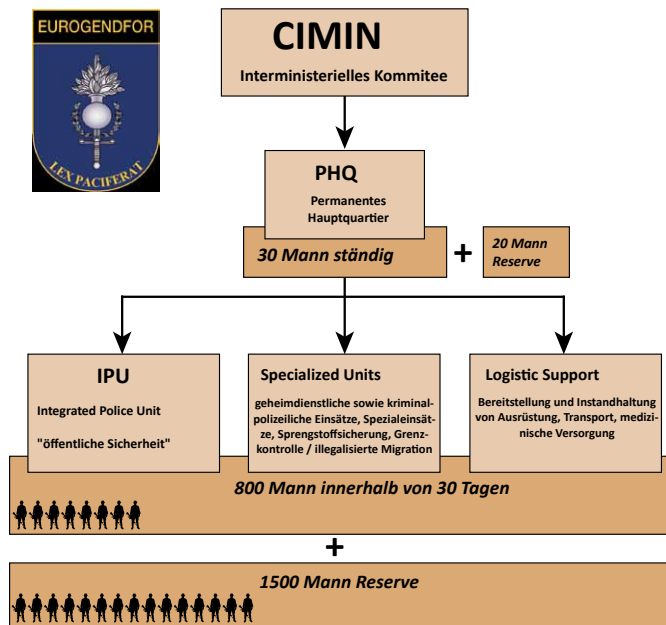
EUROGENDFOR

LEX PACIFERAT

CIMIN

Interministerielles Kommitee

PHQ

Permanentes Hauptquartier

30 Mann ständig

+

20 Mann Reserve

IPU

Integrated Police Unit

"öffentliche Sicherheit"

Specialized Units

geheimdienstliche sowie kriminalpolizeiliche Einsätze, Spezialeinsätze, Sprengstoffsicherung, Grenzkontrolle / illegalisierte Migration

Logistic Support

Bereitstellung und Instandhaltung von Ausrüstung, Transport, medizinische Versorgung

800 Mann innerhalb von 30 Tagen

+

1500 Mann Reserve